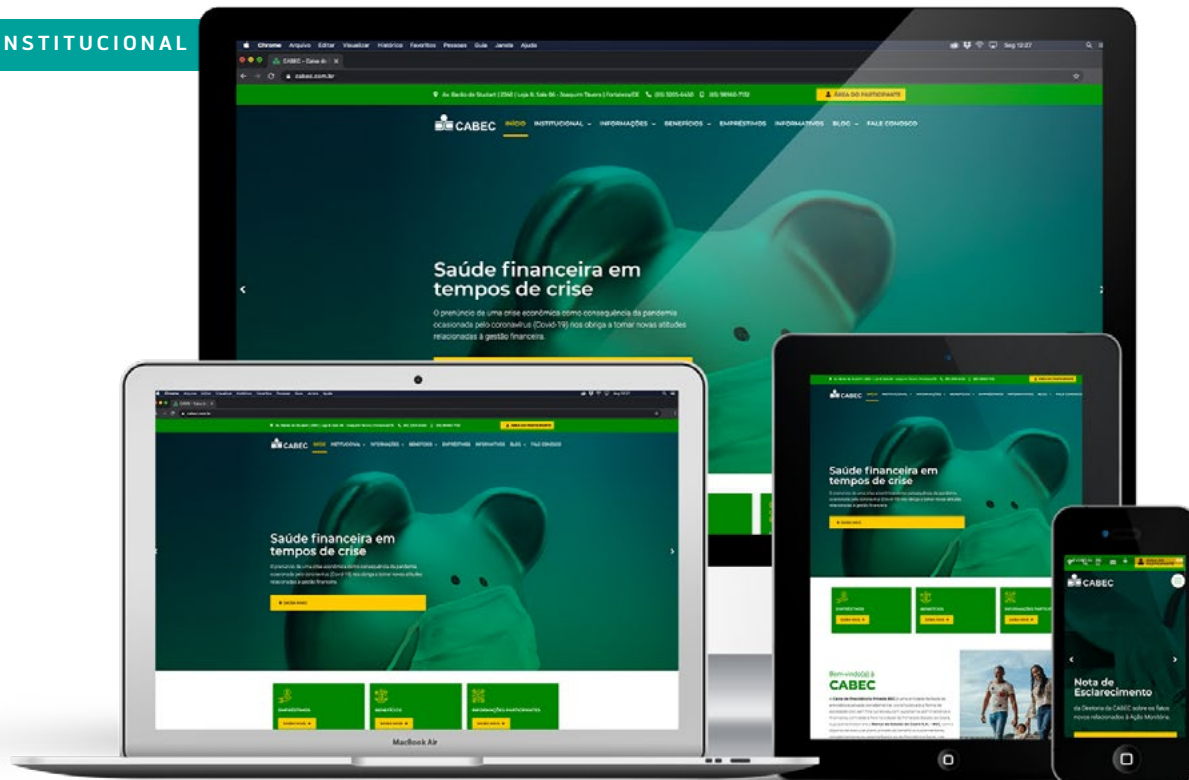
NSTITUCIONAL

Chrome Arquivo Editar Visualizar Histórico Favoritos Pessoas Guia Janela Ajuda

CABEC - Caixa de

cabec.com.br

Av. Barão de Studart | 2360 | Loja 8, Sala 86 - Joaquim Távora | Fortaleza/CE (85) 3205-6450 (85) 98160-7150

ÁREA DO PARTICIPANTE

CABEC INÍCIO INSTITUCIONAL INFORMAÇÕES BENEFÍCIOS EMPRÉSTIMOS INFORMATIVOS BLOG FALE CONOSCO

Saúde financeira em tempos de crise

O prenúncio de uma crise econômica como consequência da pandemia ocasionada pelo coronavírus (Covid-19) nos obriga a tomar novas atitudes relacionadas à gestão financeira.

Saúde financeira em tempos de crise

EMPRÉSTIMOS BENEFÍCIOS INFORMAÇÕES PARTICIPANTES

SAIBA MAIS

Bem-vindo(a) à CABEC

MacBook Air

CABEC

Nota de Esclarecimento

da Diretoria da CABEC sobre os fatos novos relacionados à Ação Monitória.